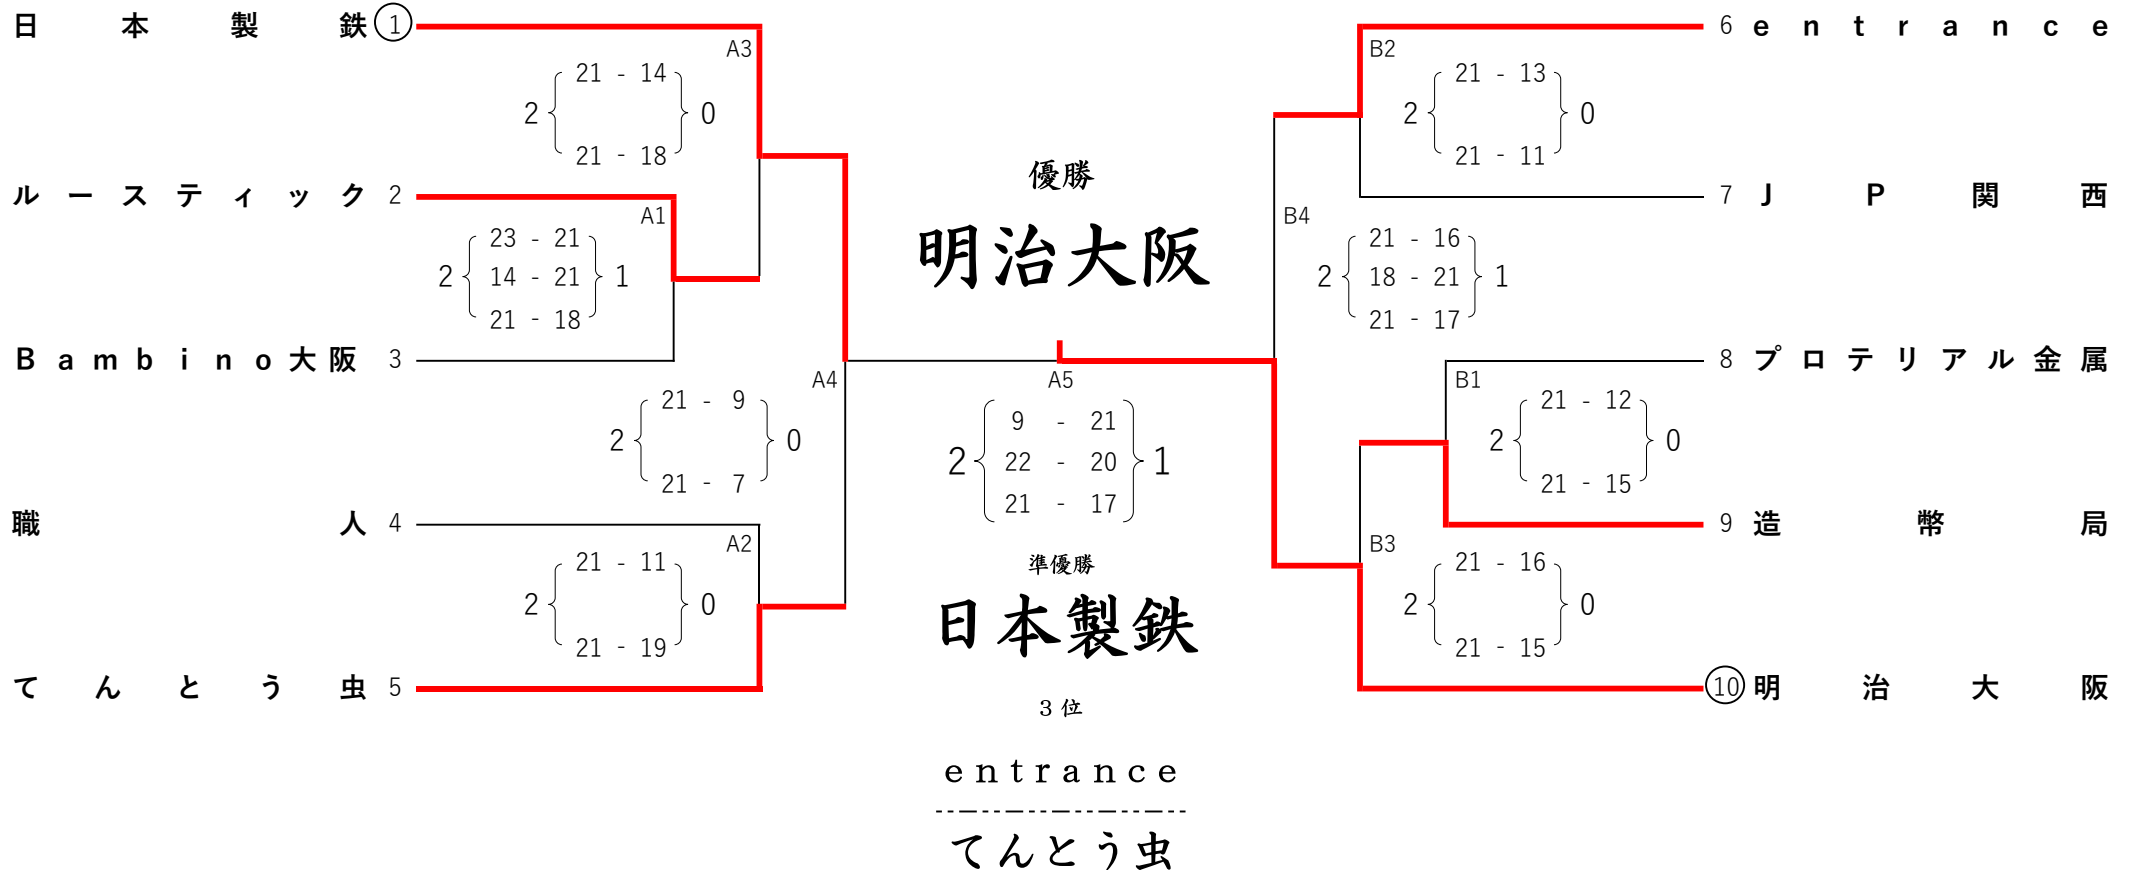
日本製鉄 ①
ルースティック 2
Bambino大阪 3
職人 4
てんとう虫 5

A3
2 { 21 - 14, 21 - 18 } 0

A1
2 { 23 - 21, 14 - 21, 21 - 18 } 1

A4
2 { 21 - 9, 21 - 7 } 0

A2
2 { 21 - 11, 21 - 19 } 0

優勝
明治大阪

A5
2 { 9 - 21, 22 - 20, 21 - 17 } 1

準優勝
日本製鉄

3位
entrance
てんとう虫

6 entrance
7 JP関西
8 プロテリアル金属
9 造幣局
⑩ 明治大阪

B2
2 { 21 - 13, 21 - 11 } 0

B4
2 { 21 - 16, 18 - 21, 21 - 17 } 1

B1
2 { 21 - 12, 21 - 15 } 0

B3
2 { 21 - 16, 21 - 15 } 0